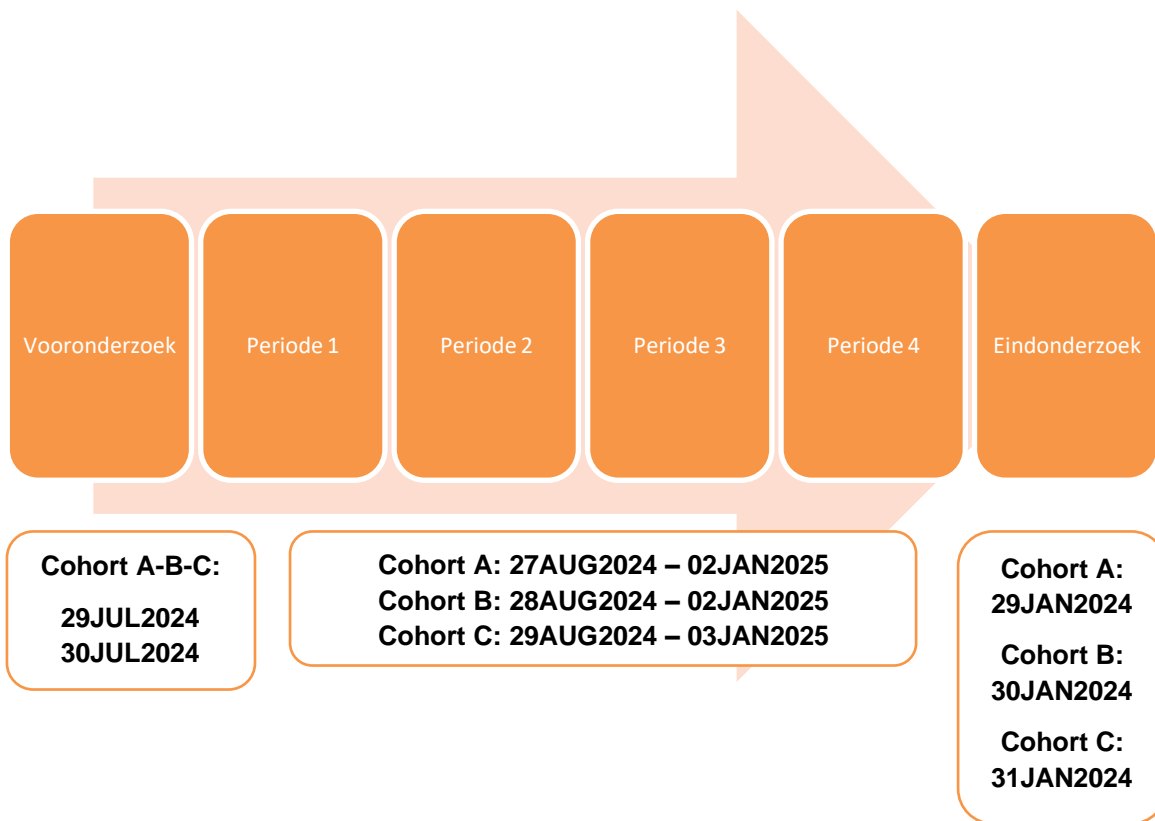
Vooronderzoek

Periode 1

Periode 2

Periode 3

Periode 4

Eindonderzoek

Cohort A-B-C:

29JUL2024
30JUL2024

Cohort A: 27AUG2024 – 02JAN2025
Cohort B: 28AUG2024 – 02JAN2025
Cohort C: 29AUG2024 – 03JAN2025

Cohort A:
29JAN2024

Cohort B:
30JAN2024

Cohort C:
31JAN2024